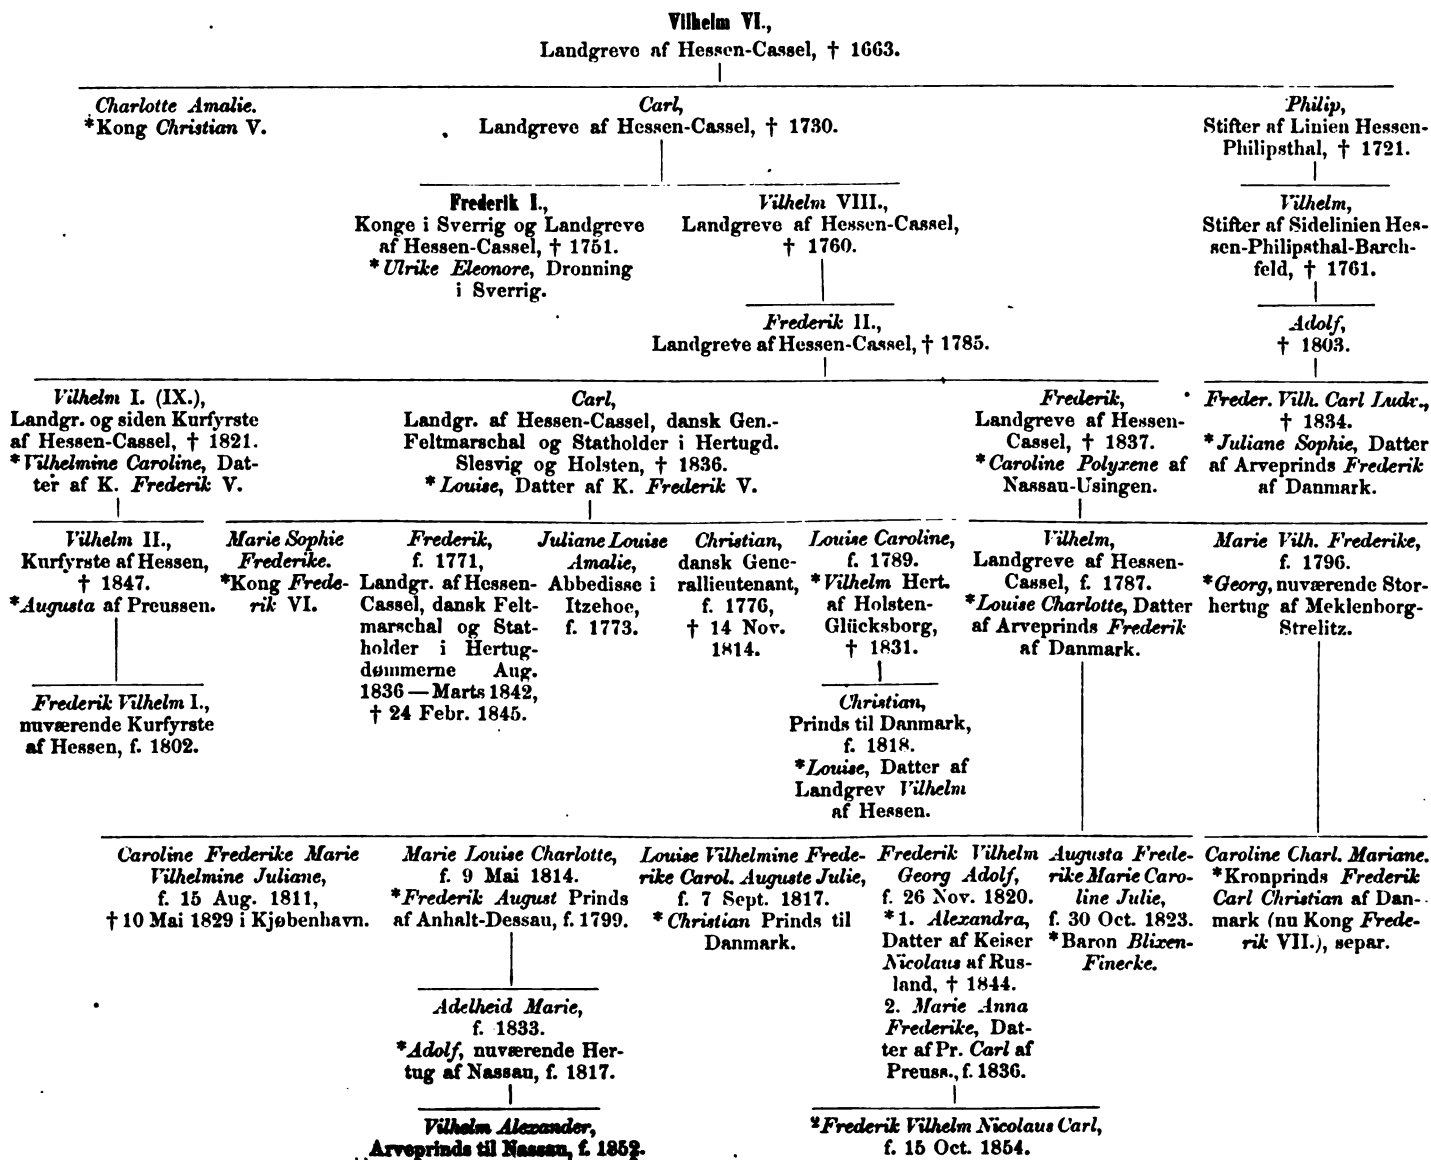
Vilhelm VI.,
Landgreve af Hessen-Cassel, † 1663.

Charlotte Amalie.
*Kong Christian V.

Carl,
Landgreve af Hessen-Cassel, † 1730.

Philip,
Stifter af Linien Hessen-Philipsthal, † 1721.

Frederik I.,
Konge i Sverrig og Landgreve af Hessen-Cassel, † 1751.
*Ulrike Eleonore, Dronning i Sverrig.

Vilhelm VIII.,
Landgreve af Hessen-Cassel, † 1760.

Vilhelm,
Stifter af Sidelinien Hessen-Philipsthal-Barchfeld, † 1761.

Frederik II.,
Landgreve af Hessen-Cassel, † 1785.

Adolf,
† 1803.

Vilhelm I. (IX.),
Landgr. og siden Kurfyrste af Hessen-Cassel, † 1821.
*Vilhelmine Caroline, Datter af K. Frederik V.

Carl,
Landgr. af Hessen-Cassel, dansk Gen.-Feltmarschal og Statholder i Hertugd. Slesvig og Holsten, † 1836.
*Louise, Datter af K. Frederik V.

Frederik,
Landgreve af Hessen-Cassel, † 1837.
*Caroline Polyxene af Nassau-Usingen.

Freder. Vilh. Carl Ludv.,
† 1834.
*Juliane Sophie, Datter af Arveprinds Frederik af Danmark.

Vilhelm II.,
Kurfyrste af Hessen, † 1847.
*Augusta af Preussen.

Marie Sophie Frederike.
*Kong Frederik VI.

Frederik,
f. 1771,
Landgr. af Hessen-Cassel, dansk Feltmarschal og Statholder i Hertugdømmerne Aug. 1836 — Marts 1842, † 24 Febr. 1845.

Juliane Louise Amalie,
Abbedisse i Itzehoe, f. 1773.

Christian,
dansk Generallieutenant, f. 1776, † 14 Nov. 1814.

Louise Caroline,
f. 1789.
*Vilhelm Hert. af Holsten-Glücksborg, † 1831.

Vilhelm,
Landgreve af Hessen-Cassel, f. 1787.
*Louise Charlotte, Datter af Arveprinds Frederik af Danmark.

Marie Vilh. Frederike,
f. 1796.
*Georg, nuværende Storhertug af Meklenborg-Strelitz.

Frederik Vilhelm I.,
nuværende Kurfyrste af Hessen, f. 1802.

Christian,
Prinds til Danmark, f. 1818.
*Louise, Datter af Landgrev Vilhelm af Hessen.

Caroline Frederike Marie Vilhelmine Juliane,
f. 15 Aug. 1811,
† 10 Mai 1829 i Kjøbenhavn.

Marie Louise Charlotte,
f. 9 Mai 1814.
*Frederik August Prinds af Anhalt-Dessau, f. 1799.

Louise Vilhelmine Frederike Carol. Auguste Julie,
f. 7 Sept. 1817.
*Christian Prinds til Danmark.

Frederik Vilhelm Georg Adolf,
f. 26 Nov. 1820.
*1. Alexandra, Datter af Keiser Nicolaus af Rusland, † 1844.
2. Marie Anna Frederike, Datter af Pr. Carl af Preuss., f. 1836.

Augusta Frederike Marie Caroline Julie,
f. 30 Oct. 1823.
*Baron Blixen-Finecke.

Caroline Charl. Mariane.
*Kronprinds Frederik Carl Christian af Danmark (nu Kong Frederik VII.), separ.

Adelheid Marie,
f. 1833.
*Adolf, nuværende Hertug af Nassau, f. 1817.

Vilhelm Alexander,
Arveprinds til Nassau, f. 1852.

²Frederik Vilhelm Nicolaus Carl,
f. 15 Oct. 1854.